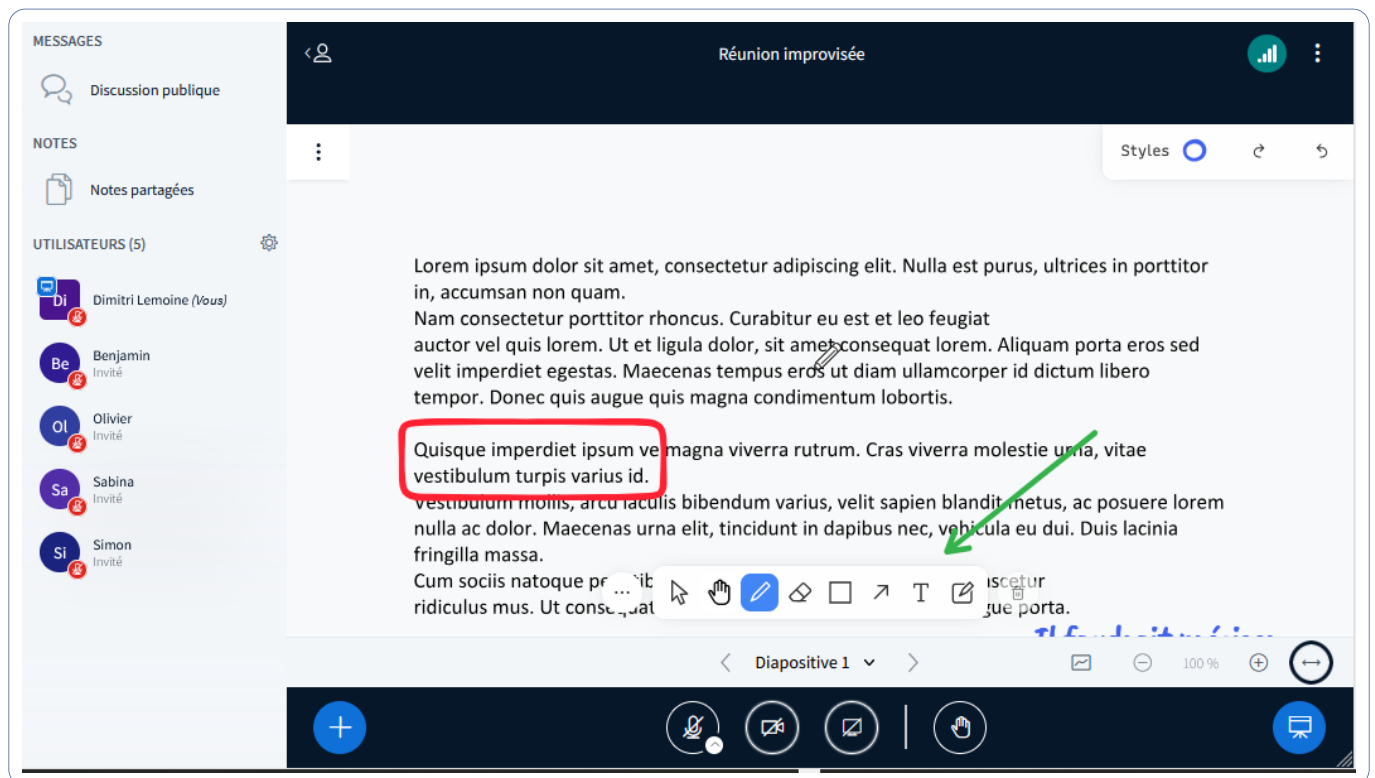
MESSAGES

Discussion publique

NOTES

Notes partagées

UTILISATEURS (5)

Di Dimitri Lemoine (Vous)

Be Benjamin
Invité

Ol Olivier
Invité

Sa Sabina
Invité

Si Simon
Invité

Réunion improvisée

Styles

Lorem ipsum dolor sit amet, consectetur adipiscing elit. Nulla est purus, ultrices in porttitor in, accumsan non quam.
Nam consectetur porttitor rhoncus. Curabitur eu est et leo feugiat auctor vel quis lorem. Ut et ligula dolor, sit amet consequat lorem. Aliquam porta eros sed velit imperdiet egestas. Maecenas tempus eros ut diam ullamcorper id dictum libero tempor. Donec quis augue quis magna condimentum lobortis.

Quisque imperdiet ipsum vel magna viverra rutrum. Cras viverra molestie urna, vitae vestibulum turpis varius id.
Vestibulum mollis, arcu iaculis bibendum varius, velit sapien blandit metus, ac posuere lorem nulla ac dolor. Maecenas urna elit, tincidunt in dapibus nec, vehicula eu dui. Duis lacinia fringilla massa.
Cum sociis natoque pe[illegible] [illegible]scetur ridiculus mus. Ut conse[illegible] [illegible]gue porta.

...

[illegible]

Diapositive 1

100 %